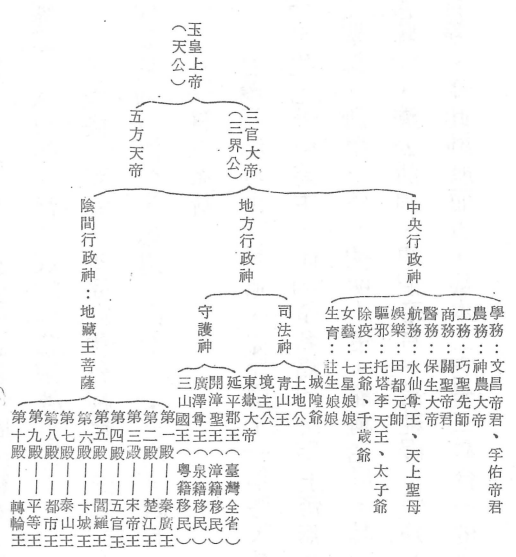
玉皇上帝
（天公）

五方天帝

三官大帝
（三界公）

陰間行政神：地藏王菩薩

第一殿－秦廣王
第二殿－楚江王
第三殿－宋帝王
第四殿－五官王
第五殿－閻羅王
第六殿－卞城王
第七殿－泰山王
第八殿－都市王
第九殿－平等王
第十殿－轉輪王

地方行政神

守護神
延平郡王（臺灣全省）
開漳聖王（漳籍移民）
廣澤尊王（泉籍移民）
三山國王（粵籍移民）

司法神
城隍爺
土地公
青山王
境主公
東嶽大帝

中央行政神

學務：文昌帝君、孚佑帝君
農務：神農大帝
工務：巧聖先師
商務：關聖帝君
醫務：保生大帝
航務：水仙尊王、天上聖母
娛樂：田都元帥
驅邪：托塔李天王、太子爺
除疫：王爺、千歲爺
女藝：七娘娘
生育：註生娘娘